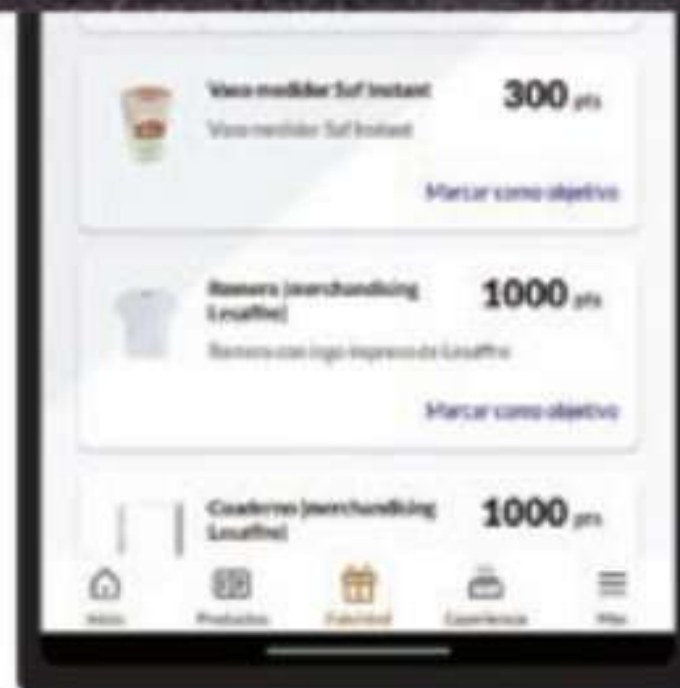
Vaso medidor Saf Instant

Vaso medidor Saf Instant

300 pts

Marcar como objetivo

Remera (merchandising Lesaffre)

Remera con logo impreso de Lesaffre

1000 pts

Marcar como objetivo

Cuaderno (merchandising Lesaffre)

1000 pts

Inicio Productos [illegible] Experience Más